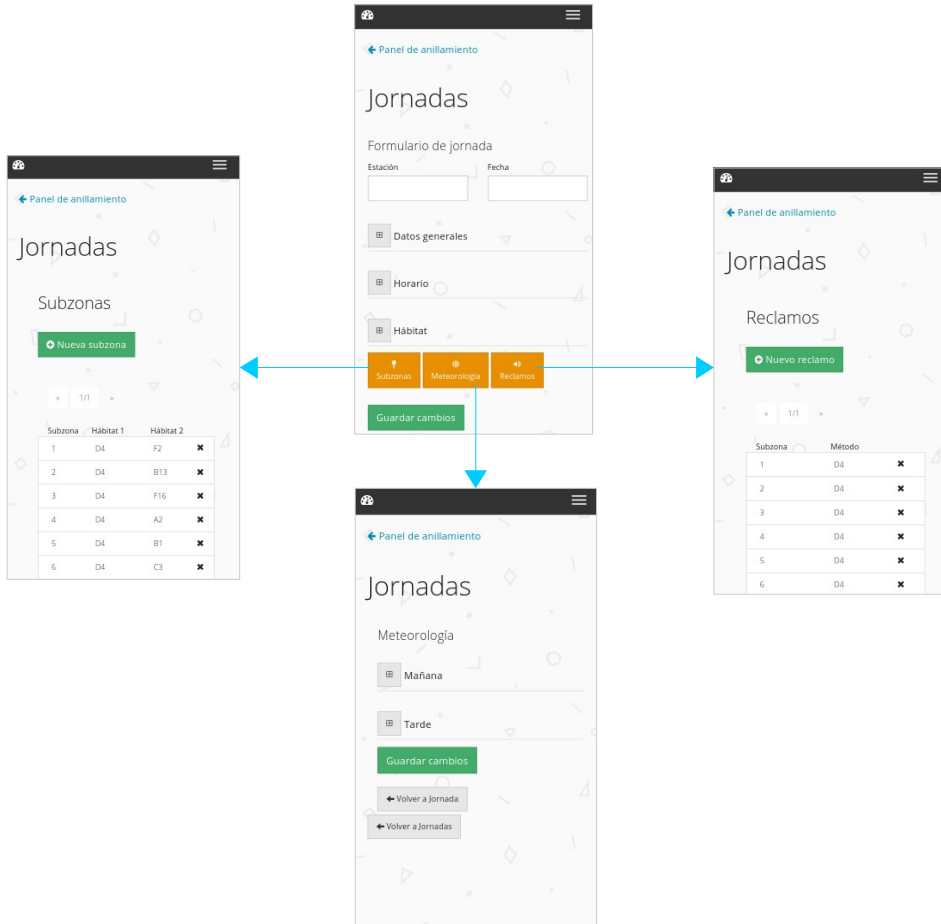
← Panel de anillamiento

Jornadas

Formulario de jornada

Estación

Fecha

⊞ Datos generales

⊞ Horario

⊞ Hábitat

Subzonas

Meteorología

Reclamos

Guardar cambios

← Panel de anillamiento

Jornadas

Subzonas

Nueva subzona

« 1/1 »

| Subzona | Hábitat 1 | Hábitat 2 | |
|---|---|---|---|
| 1 | D4 | F2 | ✖ |
| 2 | D4 | B13 | ✖ |
| 3 | D4 | F16 | ✖ |
| 4 | D4 | A2 | ✖ |
| 5 | D4 | B1 | ✖ |
| 6 | D4 | C3 | ✖ |

← Panel de anillamiento

Jornadas

Reclamos

Nuevo reclamo

« 1/1 »

| Subzona | Método | |
|---|---|---|
| 1 | D4 | ✖ |
| 2 | D4 | ✖ |
| 3 | D4 | ✖ |
| 4 | D4 | ✖ |
| 5 | D4 | ✖ |
| 6 | D4 | ✖ |

← Panel de anillamiento

Jornadas

Meteorología

⊞ Mañana

⊞ Tarde

Guardar cambios

← Volver a Jornada

← Volver a Jornadas